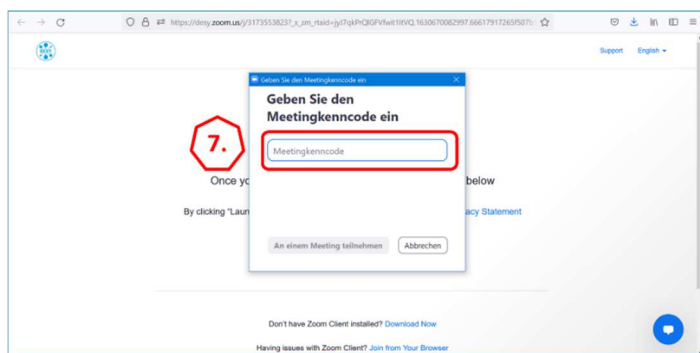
https://desy.zoom.us/j/31735538237_x_zm_rtaid=jyJ7qkPrQlGFVfwit1ltVQ.1630670082997.66617917265f5071

Support English

Geben Sie den Meetingkenncode ein

Geben Sie den Meetingkenncode ein

7.

Meetingkenncode

Once yo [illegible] below

By clicking "Laun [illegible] acy Statement

An einem Meeting teilnehmen Abbrechen

Don't have Zoom Client installed? Download Now

Having issues with Zoom Client? Join from Your Browser